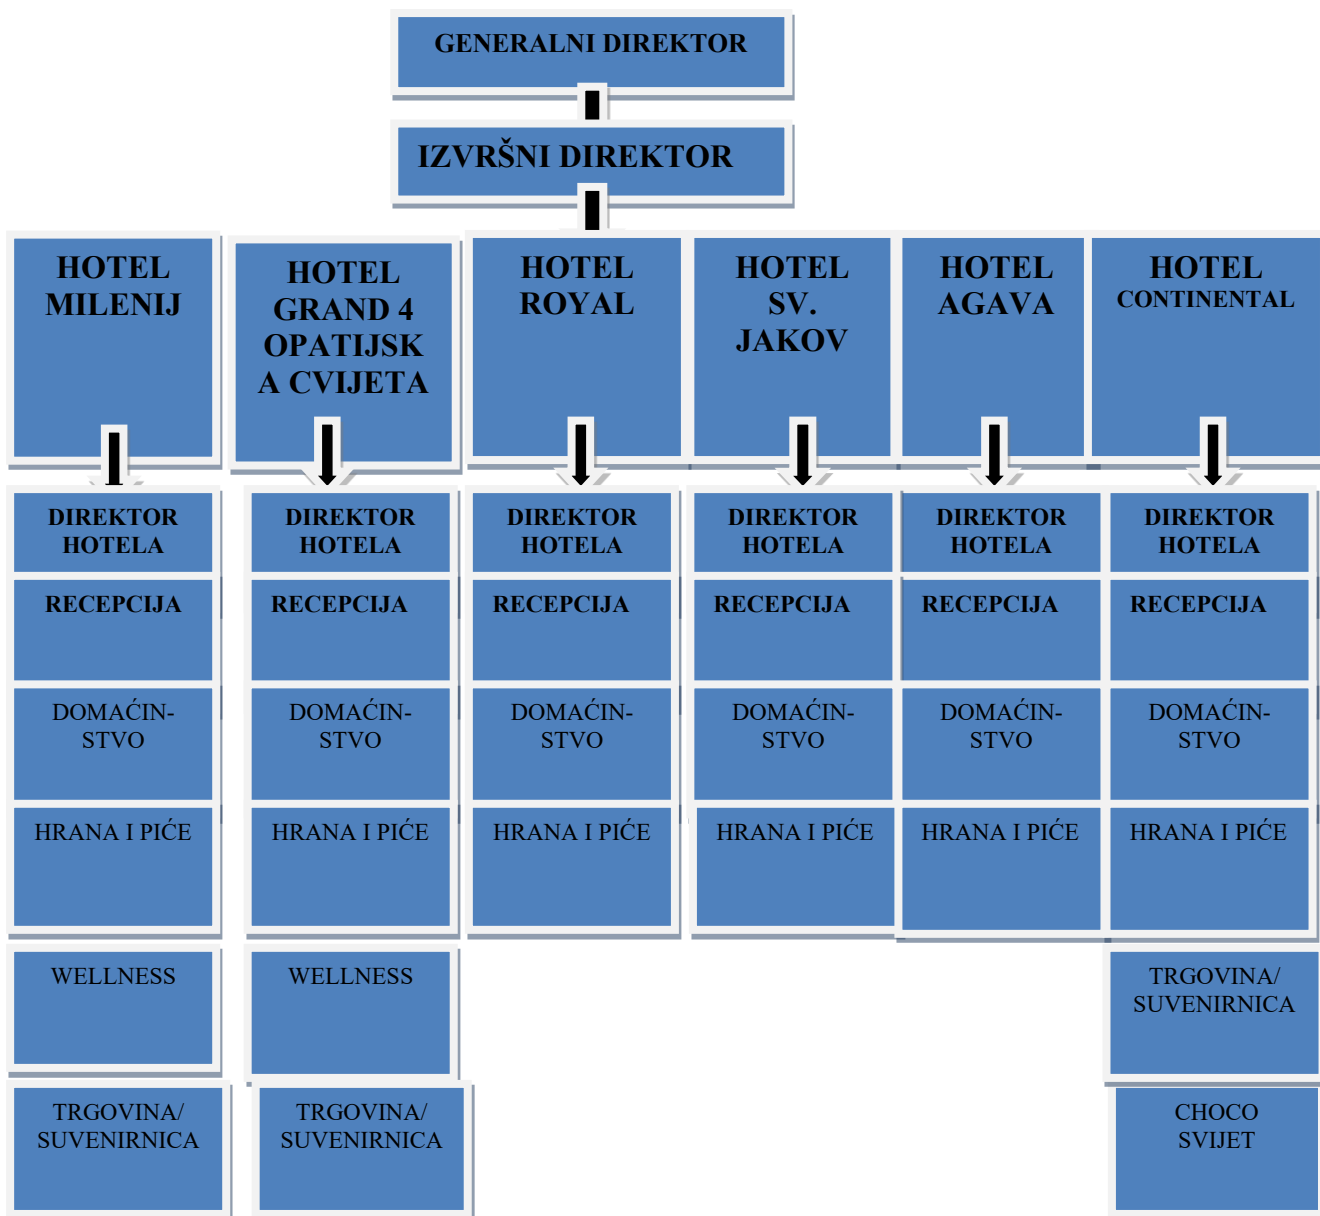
GENERALNI DIREKTOR

IZVRŠNI DIREKTOR

HOTEL MILENIJ

DIREKTOR HOTELA

RECEPCIJA

DOMAĆIN-STVO

HRANA I PIĆE

WELLNESS

TRGOVINA/ SUVENIRNICA

HOTEL GRAND 4 OPATIJSKA CVIJETA

DIREKTOR HOTELA

RECEPCIJA

DOMAĆIN-STVO

HRANA I PIĆE

WELLNESS

TRGOVINA/ SUVENIRNICA

HOTEL ROYAL

DIREKTOR HOTELA

RECEPCIJA

DOMAĆIN-STVO

HRANA I PIĆE

HOTEL SV. JAKOV

DIREKTOR HOTELA

RECEPCIJA

DOMAĆIN-STVO

HRANA I PIĆE

HOTEL AGAVA

DIREKTOR HOTELA

RECEPCIJA

DOMAĆIN-STVO

HRANA I PIĆE

HOTEL CONTINENTAL

DIREKTOR HOTELA

RECEPCIJA

DOMAĆIN-STVO

HRANA I PIĆE

TRGOVINA/ SUVENIRNICA

CHOCO SVIJET